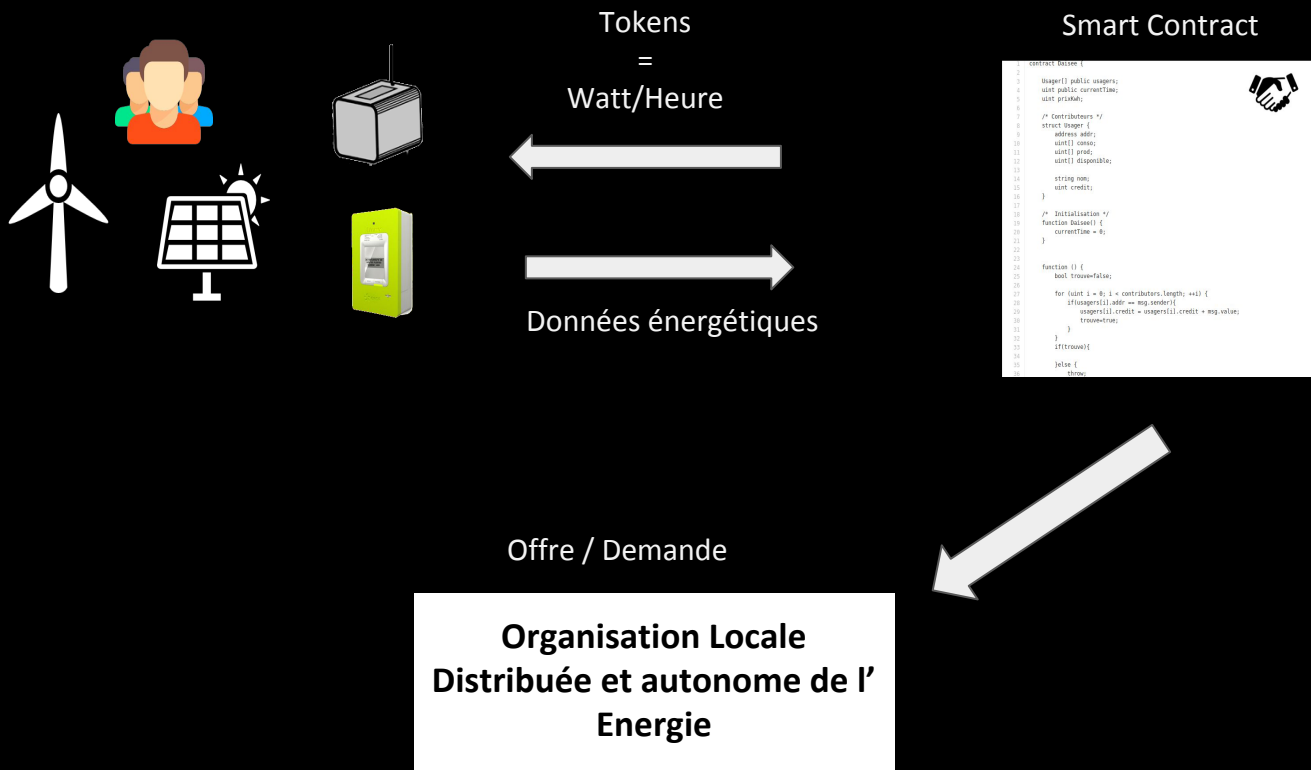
Tokens
=
Watt/Heure

Smart Contract

```
1  contract Daisee {
2
3      Usager[] public usagers;
4      uint public currentTime;
5      uint prixKwh;
6
7      /* Contributeurs */
8      struct Usager {
9          address addr;
10         uint[] conso;
11         uint[] prod;
12         uint[] disponible;
13
14         string nom;
15         uint credit;
16     }
17
18     /*  Initialisation */
19     function Daisee() {
20         currentTime = 0;
21     }
22
23
24     function () {
25         bool trouve=false;
26
27         for (uint i = 0; i < contributors.length; ++i) {
28             if(usagers[i].addr == msg.sender){
29                 usagers[i].credit = usagers[i].credit + msg.value;
30                 trouve=true;
31             }
32         }
33         if(trouve){
34
35         }else {
36             throw;
```

Données énergétiques

Offre / Demande

**Organisation Locale Distribuée et autonome de l' Energie**